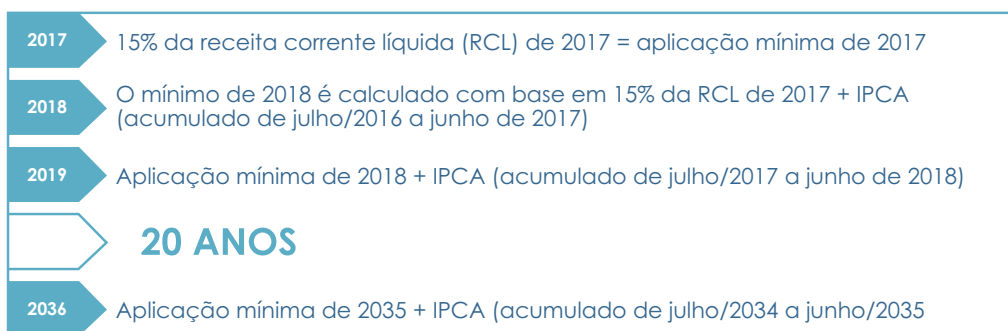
2017
15% da receita corrente líquida (RCL) de 2017 = aplicação mínima de 2017

2018
O mínimo de 2018 é calculado com base em 15% da RCL de 2017 + IPCA (acumulado de julho/2016 a junho de 2017)

2019
Aplicação mínima de 2018 + IPCA (acumulado de julho/2017 a junho de 2018)

20 ANOS

2036
Aplicação mínima de 2035 + IPCA (acumulado de julho/2034 a junho/2035